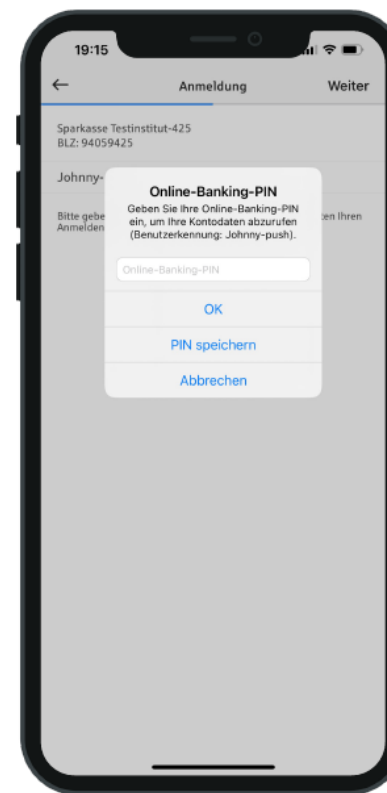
19:15

←

Anmeldung

Weiter

Sparkasse Testinstitut-425
BLZ: 94059425

Johnny-

Bitte gebe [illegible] zen Ihren Anmelden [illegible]

Online-Banking-PIN

Geben Sie Ihre Online-Banking-PIN ein, um Ihre Kontodaten abzurufen (Benutzerkennung: Johnny-push).

Online-Banking-PIN

OK

PIN speichern

Abbrechen